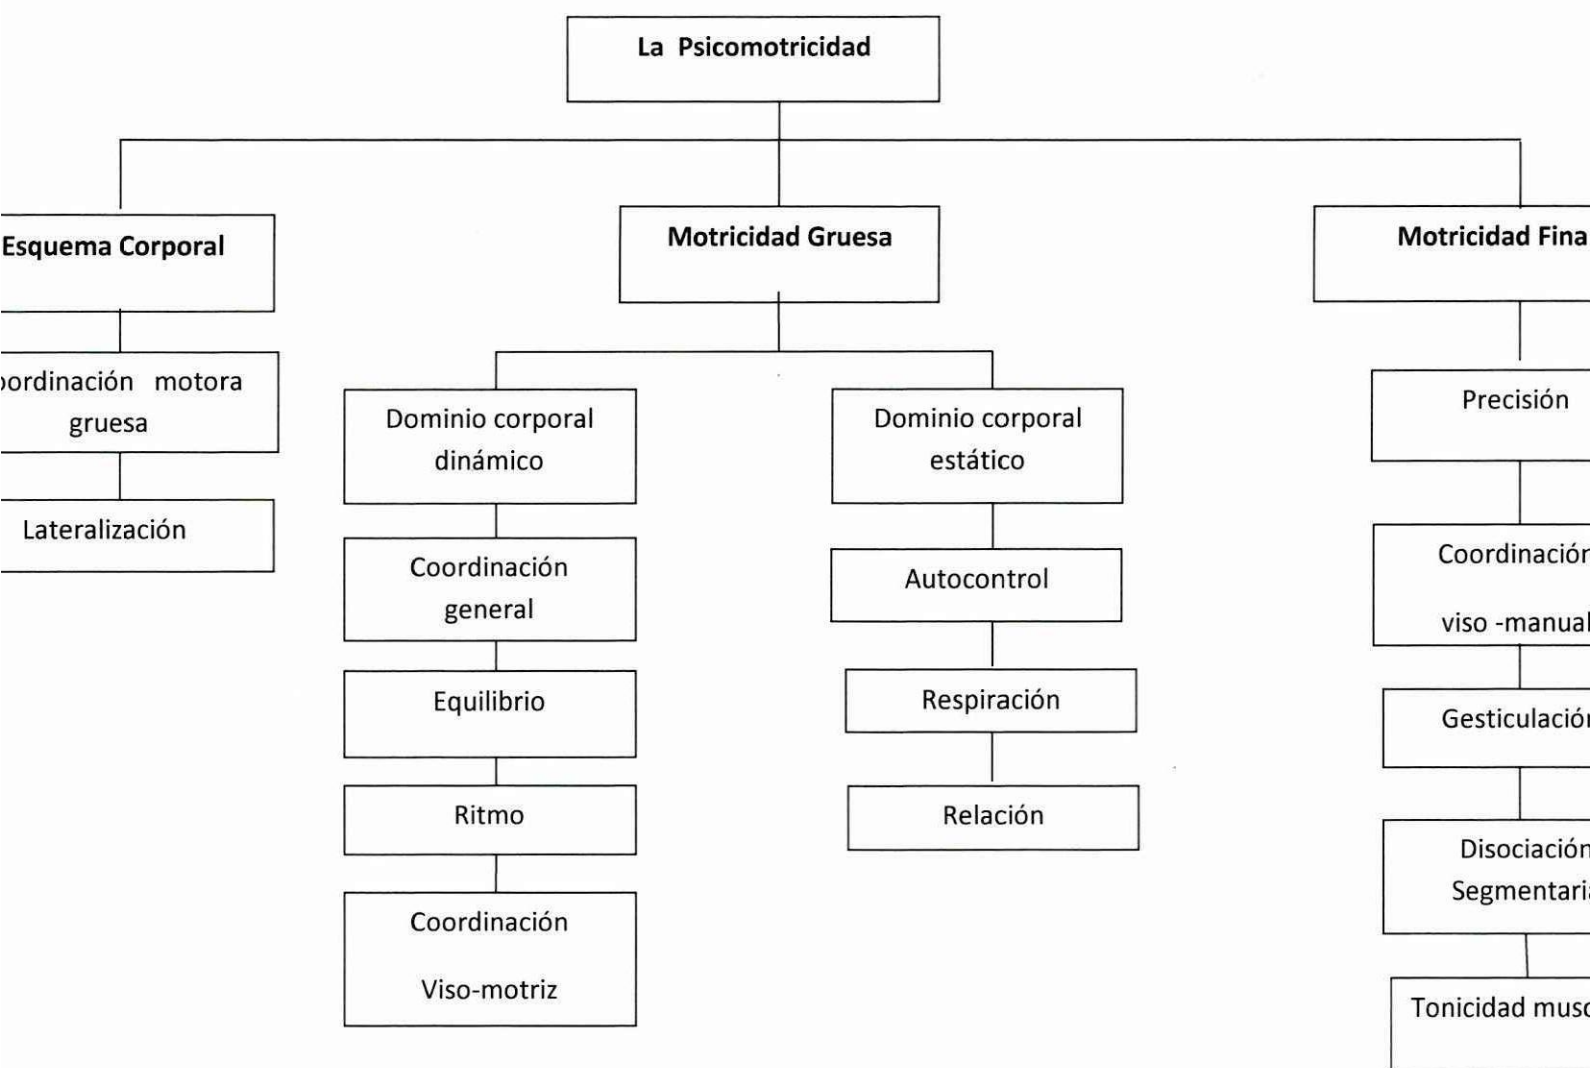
La Psicomotricidad

Esquema Corporal

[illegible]ordinación motora gruesa

Lateralización

Motricidad Gruesa

Dominio corporal dinámico

Coordinación general

Equilibrio

Ritmo

Coordinación Viso-motriz

Dominio corporal estático

Autocontrol

Respiración

Relación

Motricidad Fina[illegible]

Precisión

Coordinació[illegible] viso -manual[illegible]

Gesticulació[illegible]

Disociació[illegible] Segmentari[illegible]

Tonicidad musc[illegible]